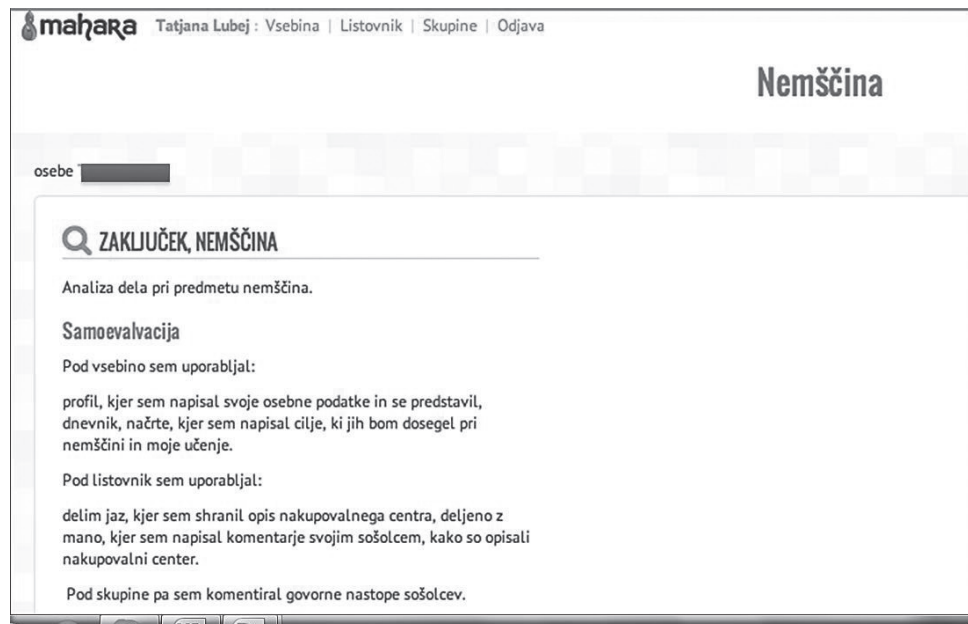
mahara Tatjana Lubej : Vsebina | Listovnik | Skupine | Odjava

Nemščina

osebe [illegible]

ZAKLJUČEK, NEMŠČINA

Analiza dela pri predmetu nemščina.

Samoevalvacija

Pod vsebino sem uporabljal:

profil, kjer sem napisal svoje osebne podatke in se predstavil, dnevnik, načrte, kjer sem napisal cilje, ki jih bom dosegel pri nemščini in moje učenje.

Pod listovnik sem uporabljal:

delim jaz, kjer sem shranil opis nakupovalnega centra, deljeno z mano, kjer sem napisal komentarje svojim sošolcem, kako so opisali nakupovalni center.

Pod skupine pa sem komentiral govorne nastope sošolcev.